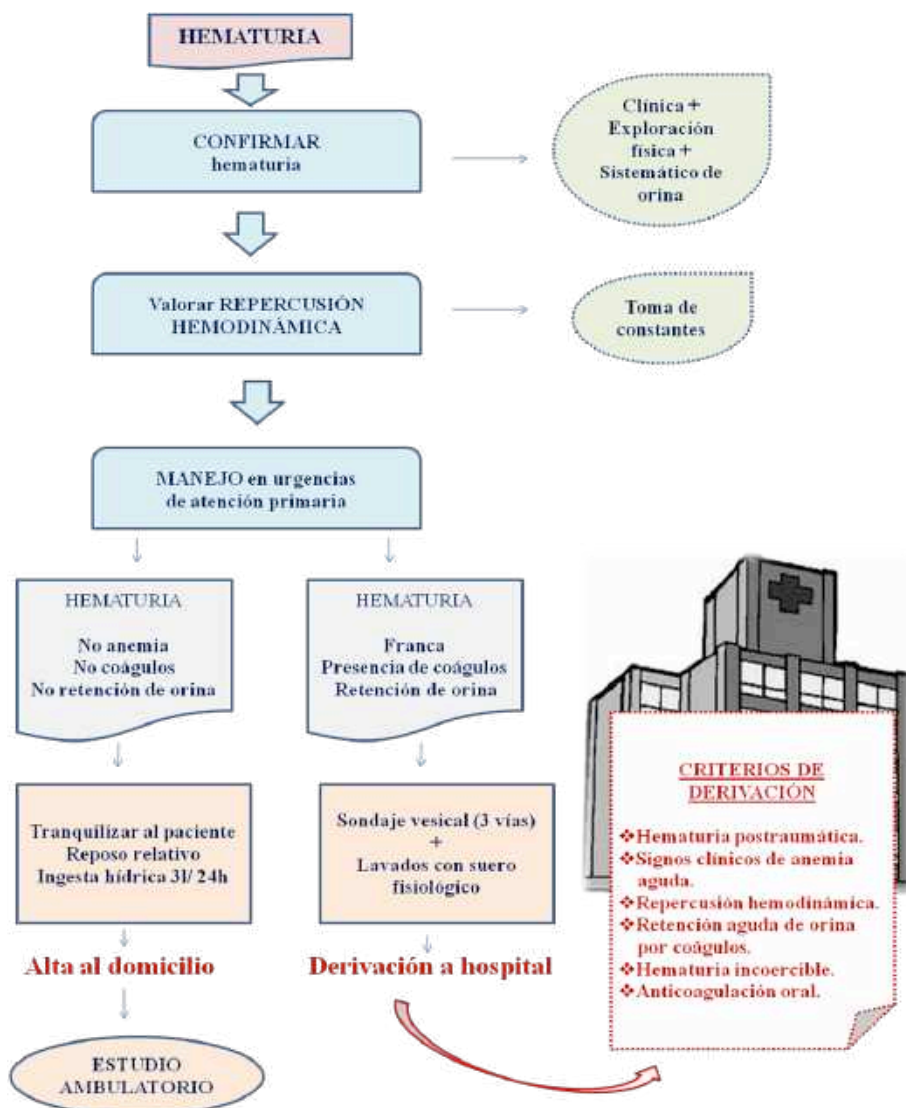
HEMATURIA

CONFIRMAR hematuria

Clínica + Exploración física + Sistemático de orina

Valorar REPERCUSIÓN HEMODINÁMICA

Toma de constantes

MANEJO en urgencias de atención primaria

HEMATURIA

No anemia
No coágulos
No retención de orina

HEMATURIA

Franca
Presencia de coágulos
Retención de orina

Tranquilizar al paciente
Reposo relativo
Ingesta hídrica 3l/ 24h

Sondaje vesical (3 vías)
+
Lavados con suero fisiológico

Alta al domicilio

Derivación a hospital

ESTUDIO AMBULATORIO

CRITERIOS DE DERIVACIÓN

❖Hematuria postraumática.
❖Signos clínicos de anemia aguda.
❖Repercusión hemodinámica.
❖Retención aguda de orina por coágulos.
❖Hematuria incoercible.
❖Anticoagulación oral.